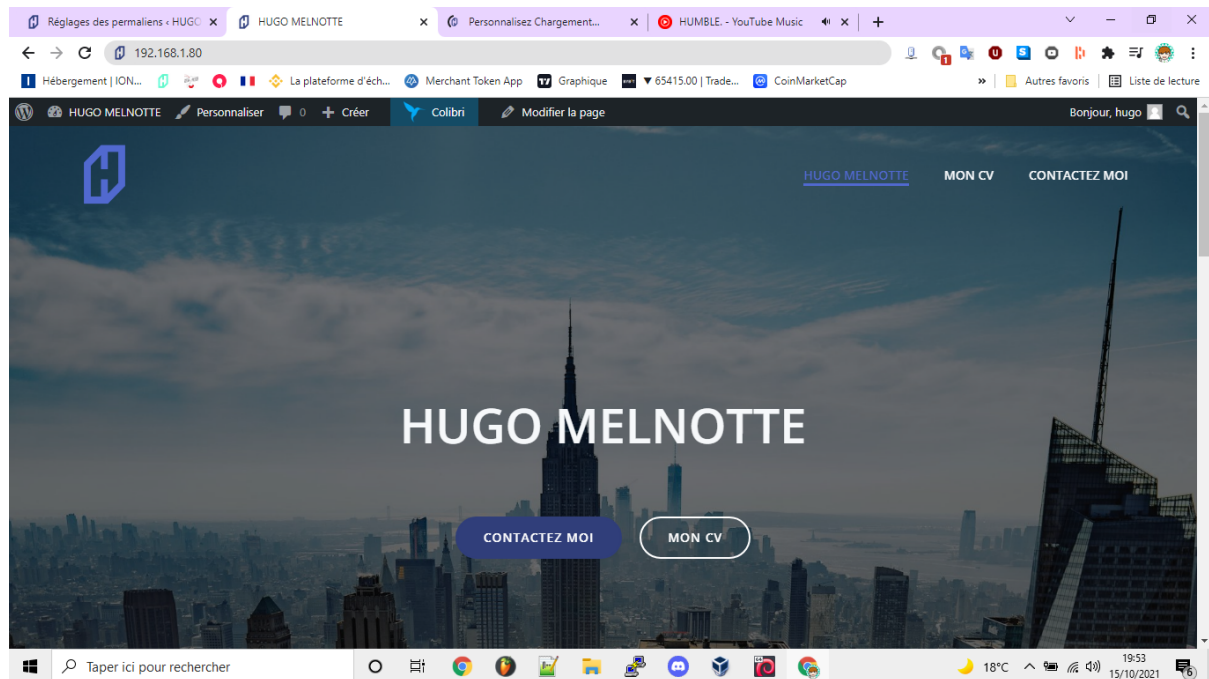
Réglages des permaliens ‹ HUGO ×
HUGO MELNOTTE ×
Personnalisez Chargement... ×
HUMBLE. - YouTube Music ×
+

192.168.1.80

Hébergement | ION...
La plateforme d'éch...
Merchant Token App
Graphique
▼65415.00 | Trade...
CoinMarketCap
»
Autres favoris
Liste de lecture

HUGO MELNOTTE
Personnaliser
0
+ Créer
Colibri
Modifier la page
Bonjour, hugo

HUGO MELNOTTE
MON CV
CONTACTEZ MOI

HUGO MELNOTTE

CONTACTEZ MOI
MON CV

Taper ici pour rechercher
18°C
19:53
15/10/2021
6